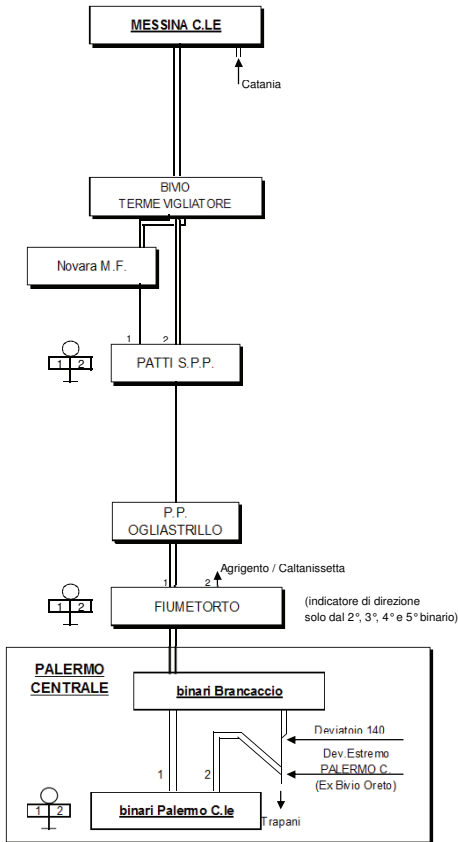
MESSINA C.LE

Catania

BIVIO
TERME VIGLIATORE

Novara M.F.

1 2

1 2

PATTI S.P.P.

P.P.
OGLIASTRILLO

Agrigento / Caltanissetta

1 2

1 2

FIUMETORTO

(indicatore di direzione solo dal 2°, 3°, 4° e 5° binario)

PALERMO CENTRALE

binari Brancaccio

Deviatoio 140

Dev.Estremo PALERMO C. (Ex Bivio Oreto)

1 2

1 2

binari Palermo C.le

Trapani